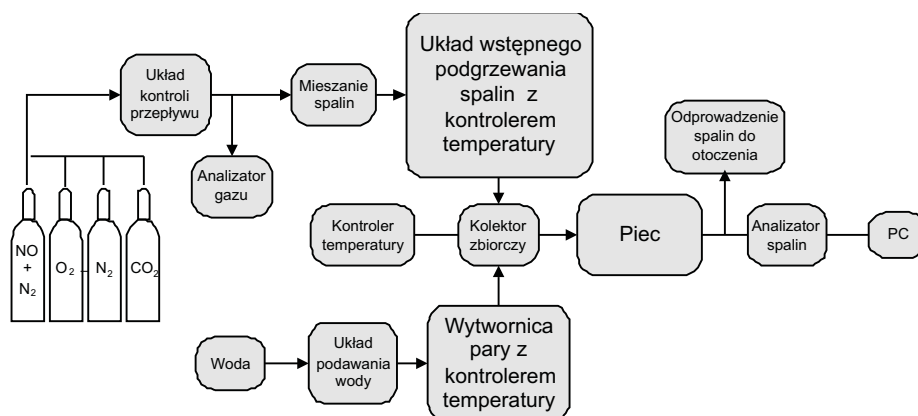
Układ kontroli przepływu

Mieszanie spalin

Układ wstępnego podgrzewania spalin z kontrolerem temperatury

Odprowadzenie spalin do otoczenia

Analizator gazu

NO + $N_2$

$O_2$

$N_2$

$CO_2$

Kontroler temperatury

Kolektor zbiorczy

Piec

Analizator spalin

PC

Woda

Układ podawania wody

Wytwornica pary z kontrolerem temperatury